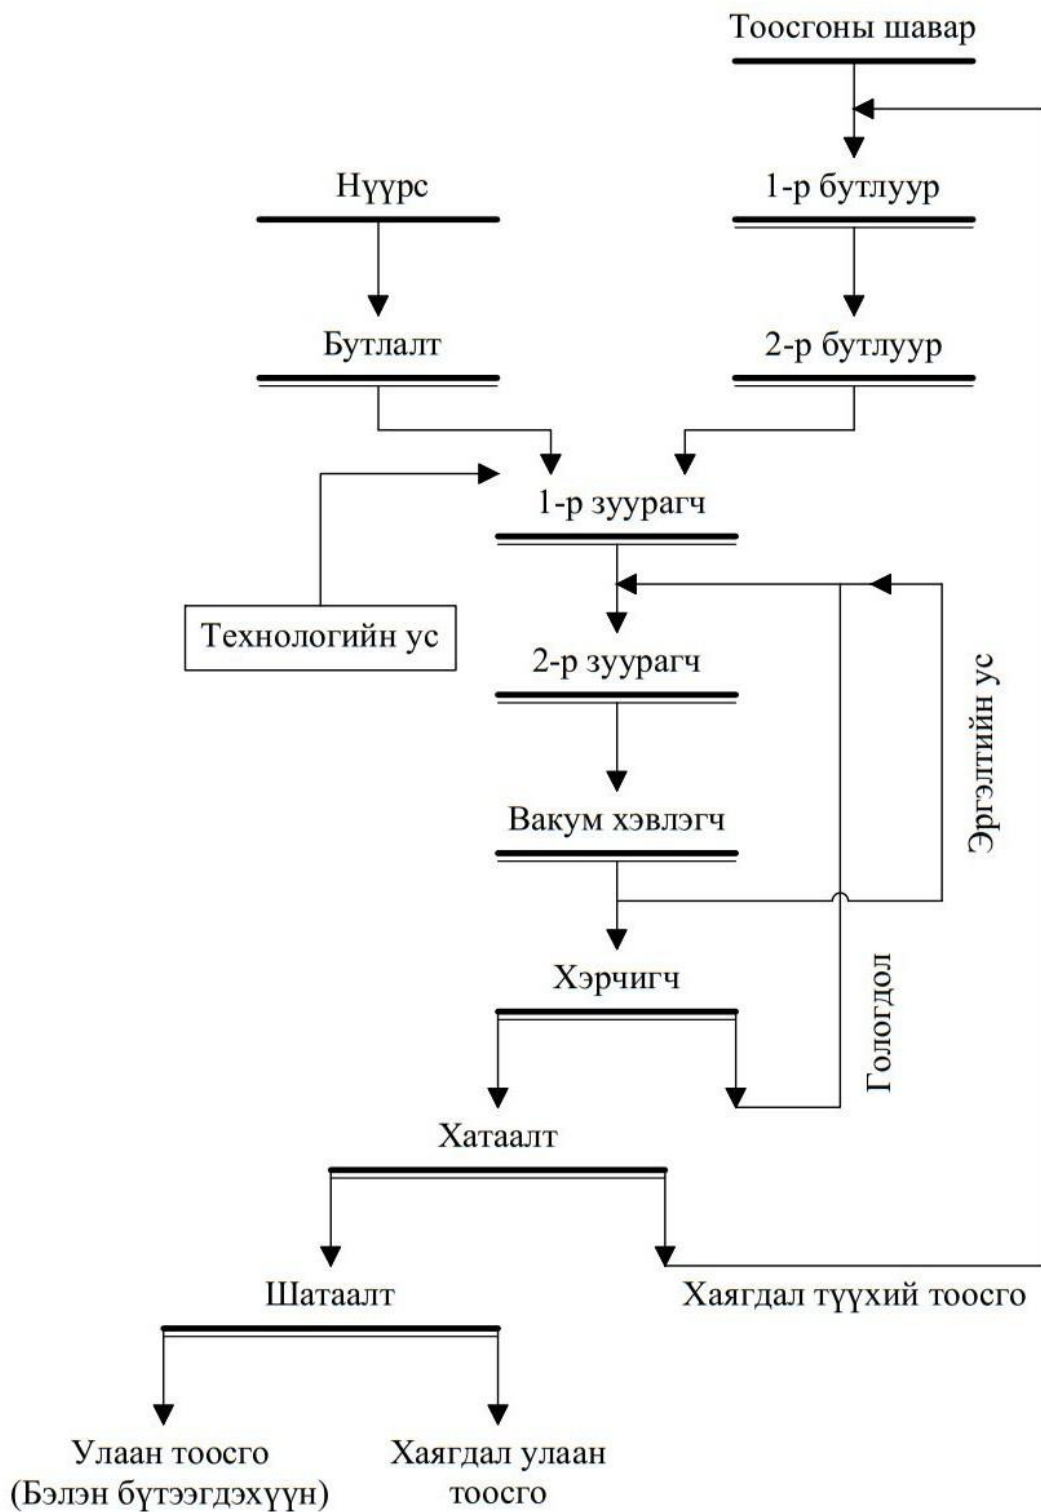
Тоосгоны шавар

Нүүрс

1-р бутлуур

Бутлалт

2-р бутлуур

1-р зуурагч

Технологийн ус

2-р зуурагч

Эргэлтийн ус

Вакум хэвлэгч

Хэрчигч

Гологдол

Хатаалт

Шатаалт

Хаягдал түүхий тоосго

Улаан тоосго (Бэлэн бүтээгдэхүүн)

Хаягдал улаан тоосго